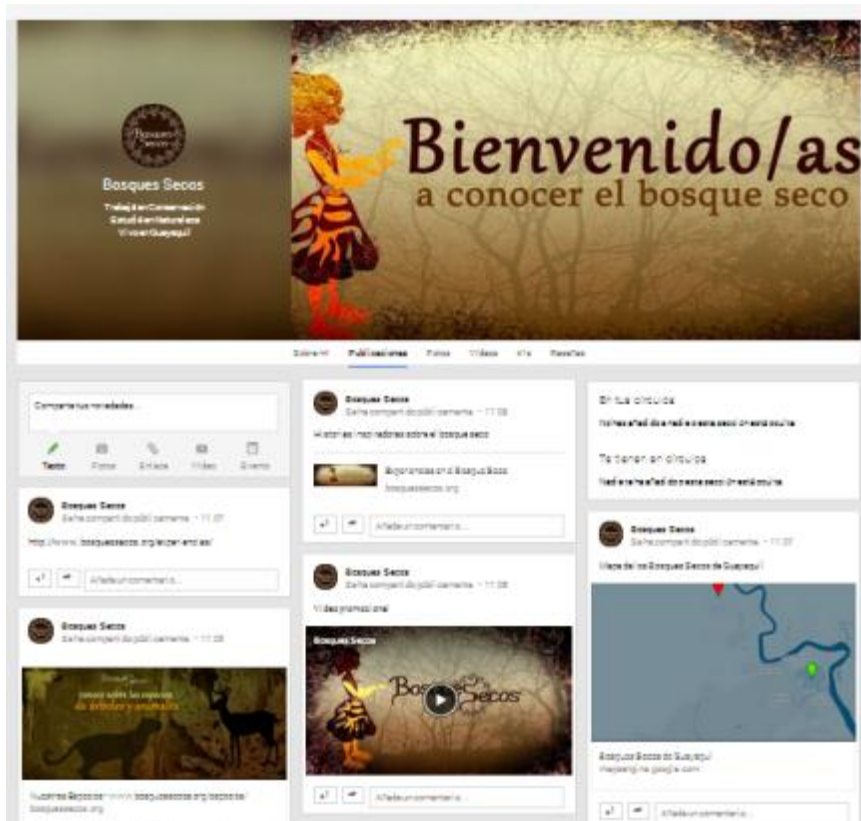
Bosques Secos

Trabajo en Conservación
Estudio en Naturaleza
Vivo en Guayaquil

Bienvenido/as
a conocer el bosque seco

Sobre mí Publicaciones Fotos Vídeos +1s Reseñas

Comparte tus novedades...

Texto Fotos Enlace Vídeo Evento

Bosques Secos
Se ha compartido públicamente - 11:07

http://www.bosquessecos.org/experiencias/

Añadir un comentario...

Bosques Secos
Se ha compartido públicamente - 11:05

conoce sobre las especies de árboles y animales

Nuestras Especies www.bosquessecos.org/especies/
bosquessecos.org

Bosques Secos
Se ha compartido públicamente - 11:06

Historias inspiradoras sobre el bosque seco

Experiencias en el Bosque Seco
bosquessecos.org

Añadir un comentario...

Bosques Secos
Se ha compartido públicamente - 11:06

Video promocional

Bosques Secos

Bosques Secos

Añadir un comentario...

En tus círculos
No has añadido a nadie o esta sección está oculta

Te tienen en círculos
Nadie te ha añadido o esta sección está oculta

Bosques Secos
Se ha compartido públicamente - 11:05

Mapa de los Bosques Secos de Guayaquil

Bosques Secos de Guayaquil
mapsengine.google.com

Añadir un comentario...